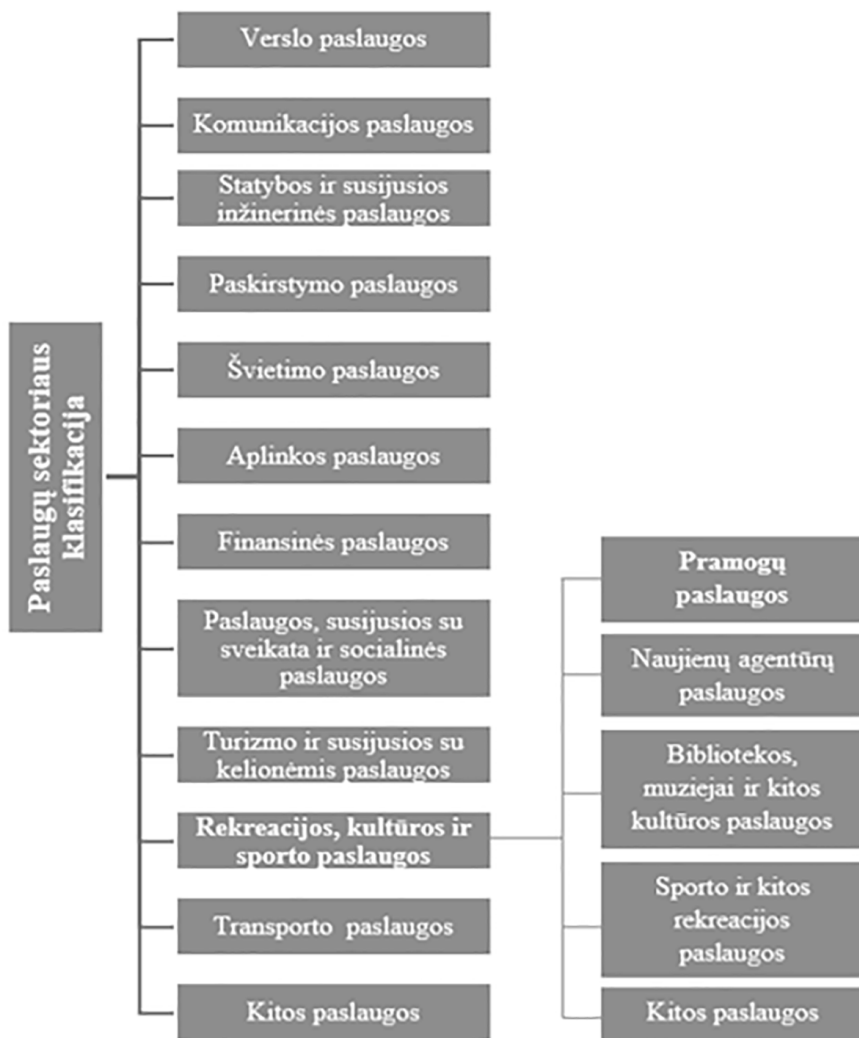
Paslaugų sektoriaus klasifikacija

Verslo paslaugos

Komunikacijos paslaugos

Statybos ir susijusios inžinerinės paslaugos

Paskirstymo paslaugos

Švietimo paslaugos

Aplinkos paslaugos

Finansinės paslaugos

Paslaugos, susijusios su sveikata ir socialinės paslaugos

Turizmo ir susijusios su kelionėmis paslaugos

Rekreacijos, kultūros ir sporto paslaugos

Transporto paslaugos

Kitos paslaugos

Pramogų paslaugos

Naujienų agentūrų paslaugos

Bibliotekos, muziejai ir kitos kultūros paslaugos

Sporto ir kitos rekreacijos paslaugos

Kitos paslaugos